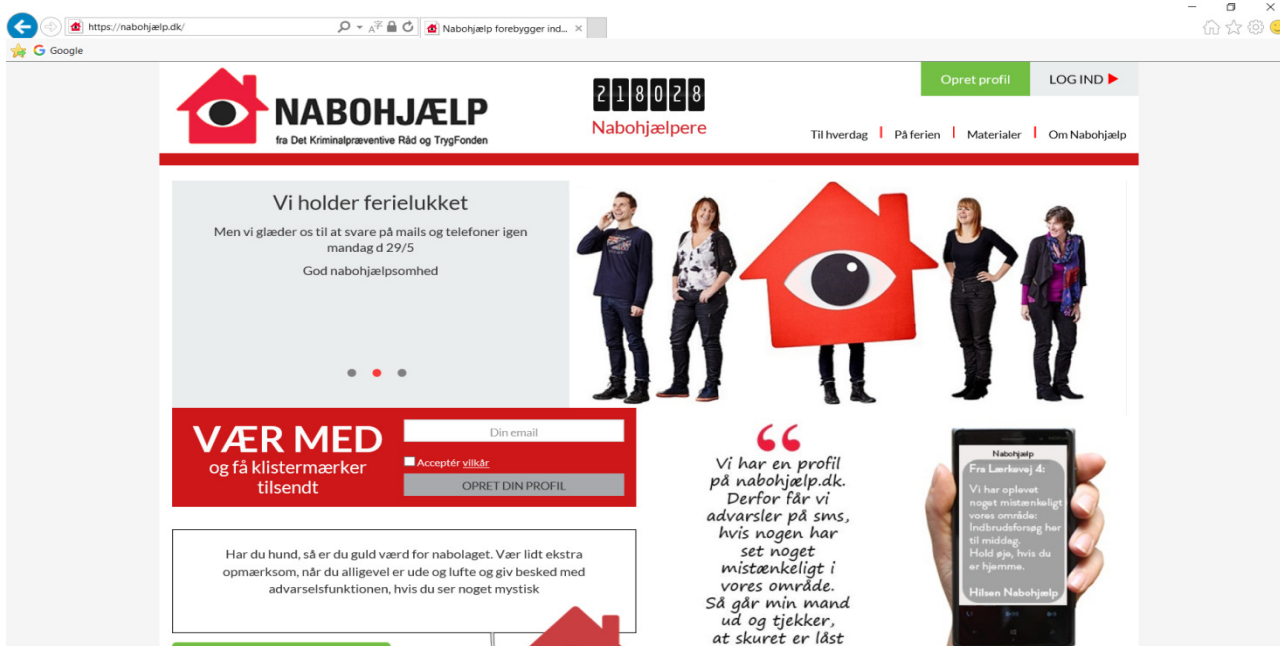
https://nabohjælp.dk/

Nabohjælp forebygger ind... ×

Google

NABOHJÆLP
fra Det Kriminalpræventive Råd og TrygFonden

218028
Nabohjælpere

Opret profil
LOG IND

Til hverdag | På ferien | Materialer | Om Nabohjælp

Vi holder ferielukket

Men vi glæder os til at svare på mails og telefoner igen mandag d 29/5

God nabohjælpsomhed

VÆR MED
og få klistermærker tilsendt

Din email
Acceptér vilkår
OPRET DIN PROFIL

"
Vi har en profil på nabohjælp.dk. Derfor får vi advarsler på sms, hvis nogen har set noget mistænkeligt i vores område. Så går min mand ud og tjekker, at skuret er låst

Nabohjælp
Fra Lærkevej 4:
Vi har oplevet noget mistænkeligt i vores område: Indbrudsforsøg her til middag. Hold øje, hvis du er hjemme.
Hilsen Nabohjælp

Har du hund, så er du guld værd for nabolaget. Vær lidt ekstra opmærksom, når du alligevel er ude og lufte og giv besked med advarselsfunktionen, hvis du ser noget mystisk